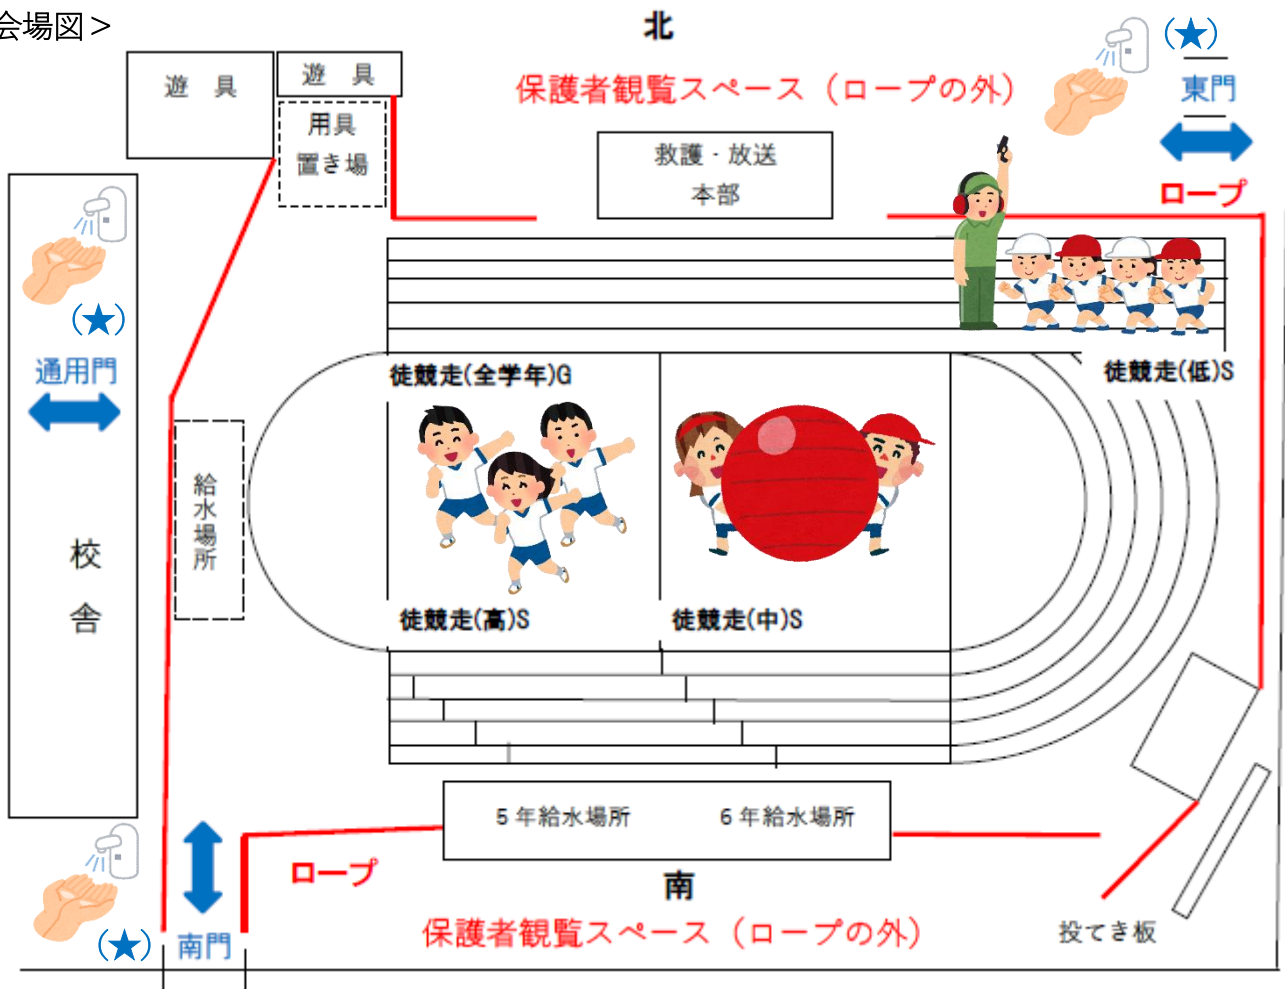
会場図＞

北

遊　具

遊　具

用具
置き場

保護者観覧スペース（ロープの外）

(★)
東門

救護・放送
本部

ロープ

(★)
通用門

校
舎

給水場所

徒競走(全学年)G

徒競走(低)S

徒競走(高)S

徒競走(中)S

5年給水場所

6年給水場所

ロープ

南

保護者観覧スペース（ロープの外）

(★)
南門

投てき板